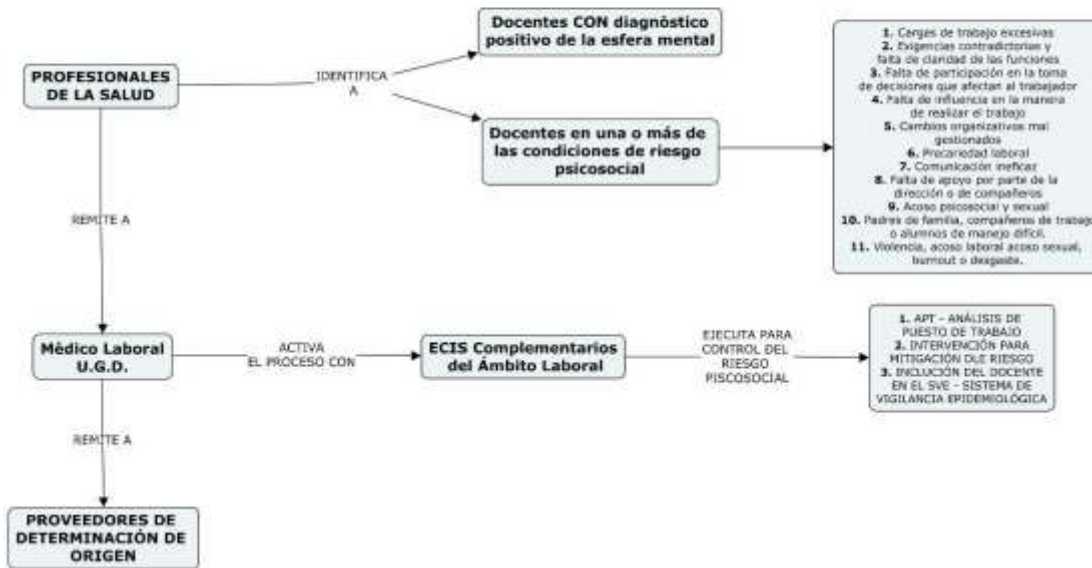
PROFESIONALES DE LA SALUD

IDENTIFICA A

Docentes CON diagnóstico positivo de la esfera mental

Docentes en una o más de las condiciones de riesgo psicosocial

1. Cargas de trabajo excesivas
2. Exigencias contradictorias y falta de claridad de las funciones
3. Falta de participación en la toma de decisiones que afectan al trabajador
4. Falta de influencia en la manera de realizar el trabajo
5. Cambios organizativos mal gestionados
6. Precariedad laboral
7. Comunicación ineficaz
8. Falta de apoyo por parte de la dirección o de compañeros
9. Acoso psicosocial y sexual
10. Padres de familia, compañeros de trabajo o alumnos de manejo difícil.
11. Violencia, acoso laboral acoso sexual, burnout o desgaste.

REMITE A

Médico Laboral U.G.D.

ACTIVA EL PROCESO CON

ECIS Complementarios del Ámbito Laboral

EJECUTA PARA CONTROL DEL RIESGO PISCOSOCIAL

1. APT - ANÁLISIS DE PUESTO DE TRABAJO
2. INTERVENCIÓN PARA MITIGACIÓN DLE RIESGO
3. INCLUSIÓN DEL DOCENTE EN EL SVE - SISTEMA DE VIGILANCIA EPIDEMIOLÓGICA

REMITE A

PROVEEDORES DE DETERMINACIÓN DE ORIGEN